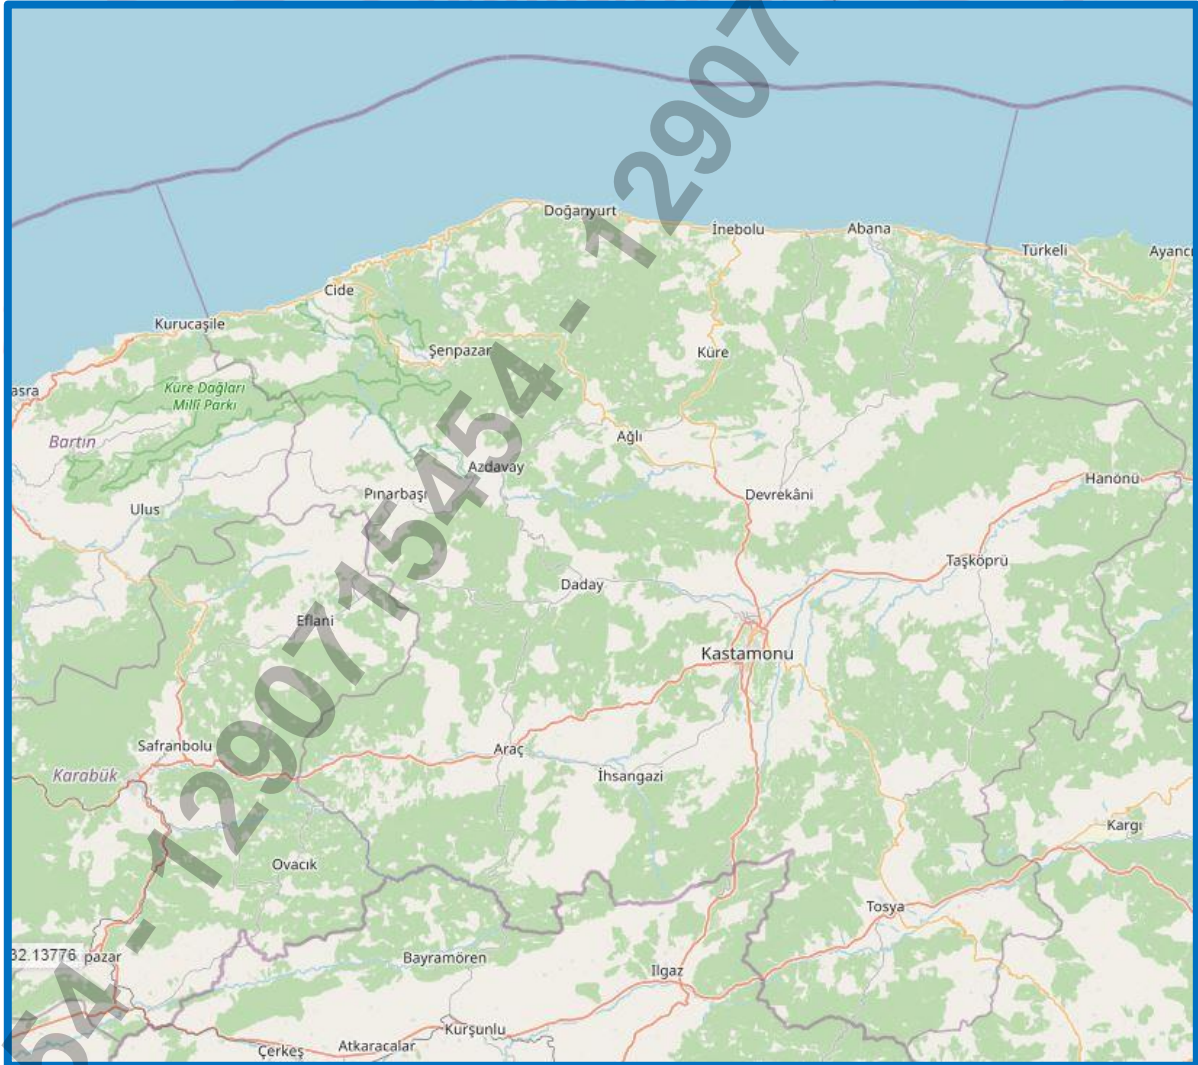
Doğanyurt
İnebolu
Abana
Türkeli
Ayancı
Cide
Kurucaşile
Şenpazar
Küre
asra
Küre Dağları Milli Parkı
Bartın
Ağlı
Azdavay
Devrekâni
Hanönü
Pınarbaşı
Ulus
Taşköprü
Daday
Eflani
Kastamonu
Safranbolu
Araç
Karabük
İhsangazi
Kargı
Ovacık
Tosya
32.13776
pazar
Bayramören
Ilgaz
Kurşunlu
Çerkeş
Atkaracalar
54 - 12907154 54 - 12907